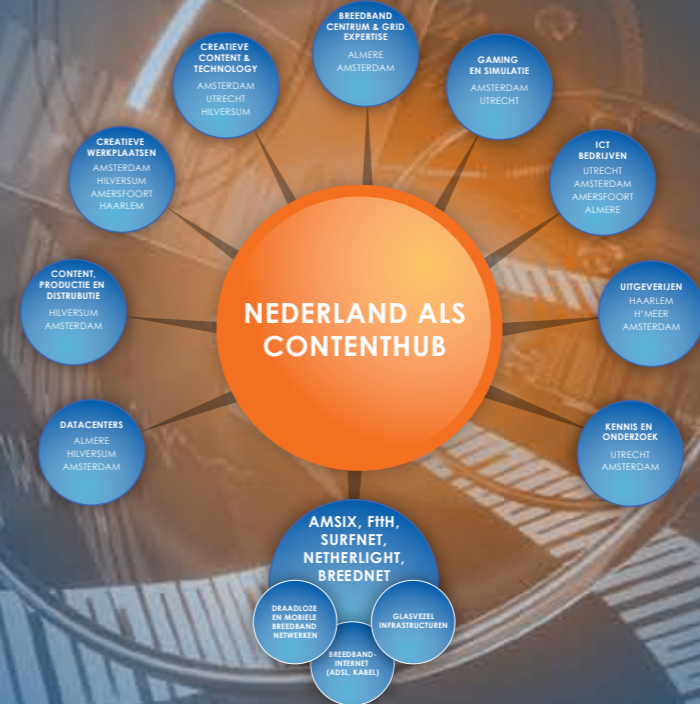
NEDERLAND ALS CONTENTHUB

BREEDBAND CENTRUM & GRID EXPERTISE
ALMERE
AMSTERDAM

GAMING EN SIMULATIE
AMSTERDAM
UTRECHT

ICT BEDRIJVEN
UTRECHT
AMSTERDAM
AMERSFOORT
ALMERE

UITGEVERIJEN
HAARLEM
H'MEER
AMSTERDAM

KENNIS EN ONDERZOEK
UTRECHT
AMSTERDAM

AMSIX, FttH, SURFNET, NETHERLIGHT, BREEDNET

DRAADLOZE EN MOBIELE BREEDBAND NETWERKEN

BREEDBAND-INTERNET (ADSL, KABEL)

GLASVEZEL INFRASTRUCTUREN

DATACENTERS
ALMERE
HILVERSUM
AMSTERDAM

CONTENT, PRODUCTIE EN DISTRUBUTIE
HILVERSUM
AMSTERDAM

CREATIEVE WERKPLAATSEN
AMSTERDAM
HILVERSUM
AMERSFOORT
HAARLEM

CREATIEVE CONTENT & TECHNOLOGY
AMSTERDAM
UTRECHT
HILVERSUM